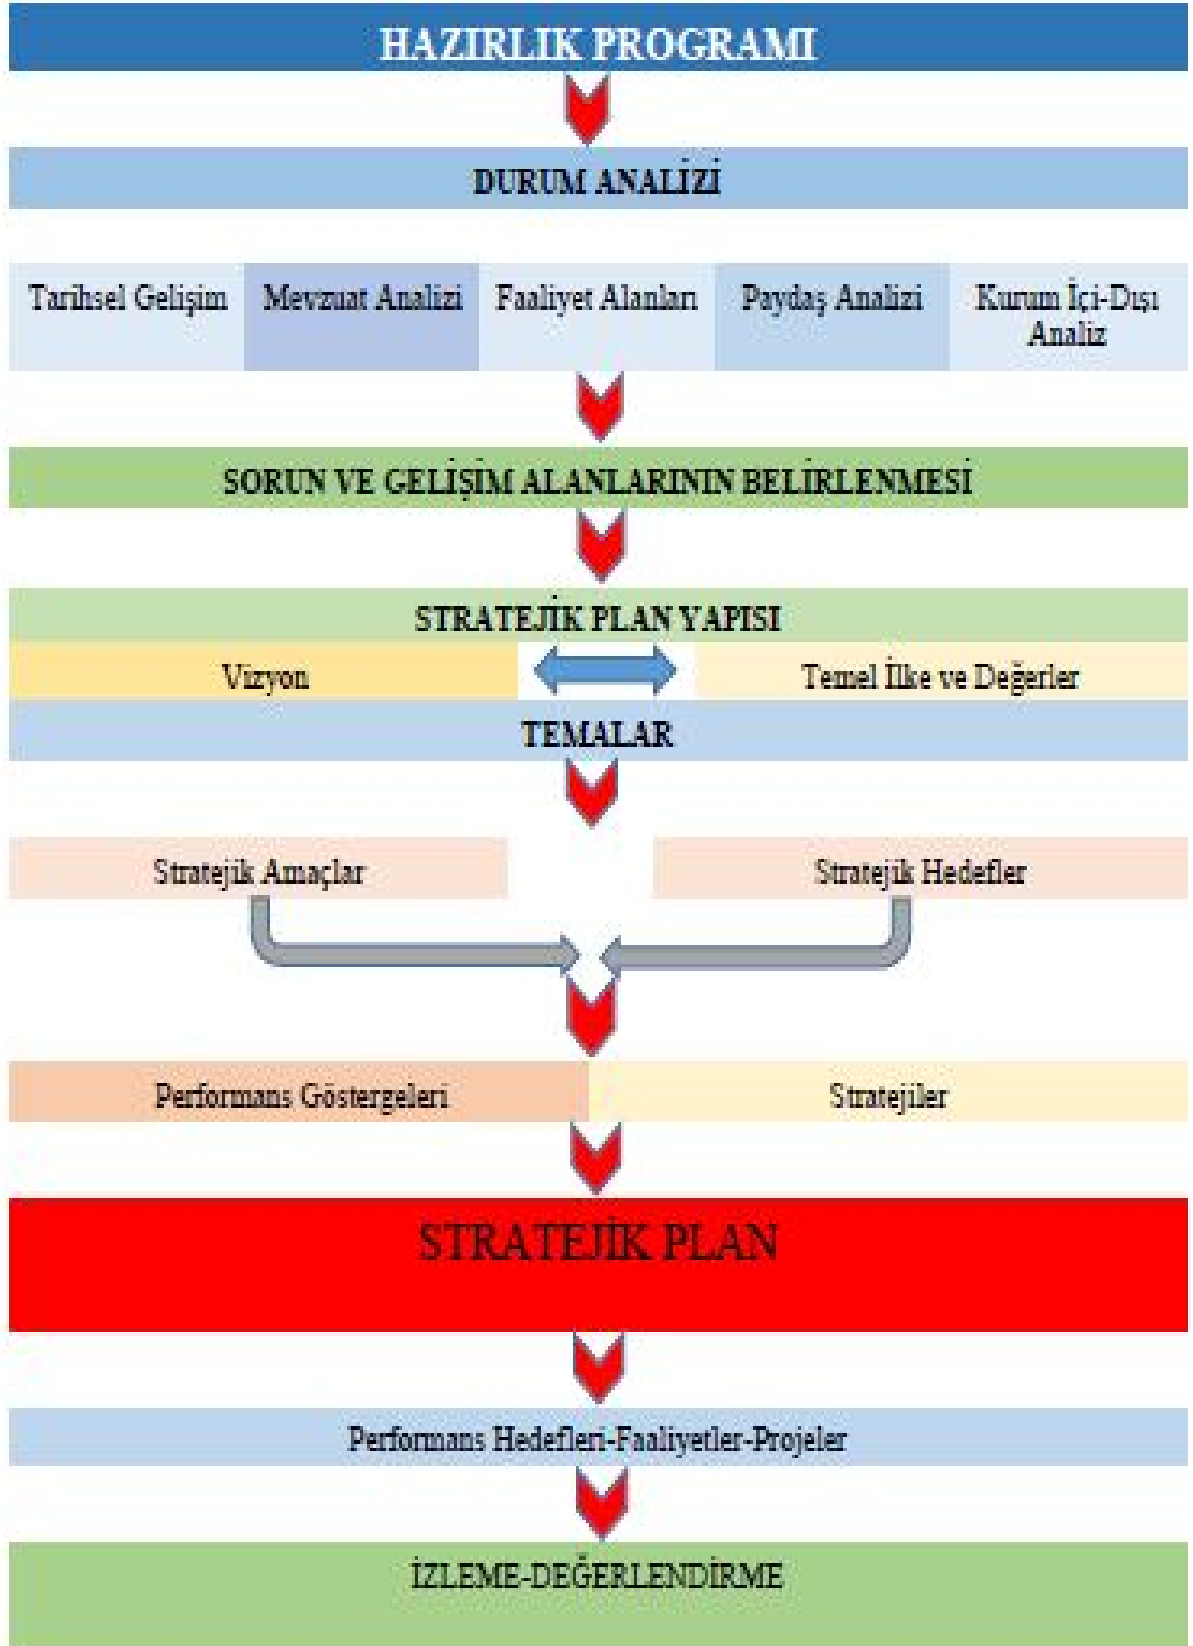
HAZIRLIK PROGRAMI

DURUM ANALİZİ

| Tarihsel Gelişim | Mevzuat Analizi | Faaliyet Alanları | Paydaş Analizi | Kurum İçi-Dışı Analiz |
|---|---|---|---|---|

SORUN VE GELİŞİM ALANLARININ BELİRLENMESİ

STRATEJİK PLAN YAPISI

Vizyon

Temel İlke ve Değerler

TEMALAR

Stratejik Amaçlar

Stratejik Hedefler

Performans Göstergeleri

Stratejiler

STRATEJİK PLAN

Performans Hedefleri-Faaliyetler-Projeler

İZLEME-DEĞERLENDİRME